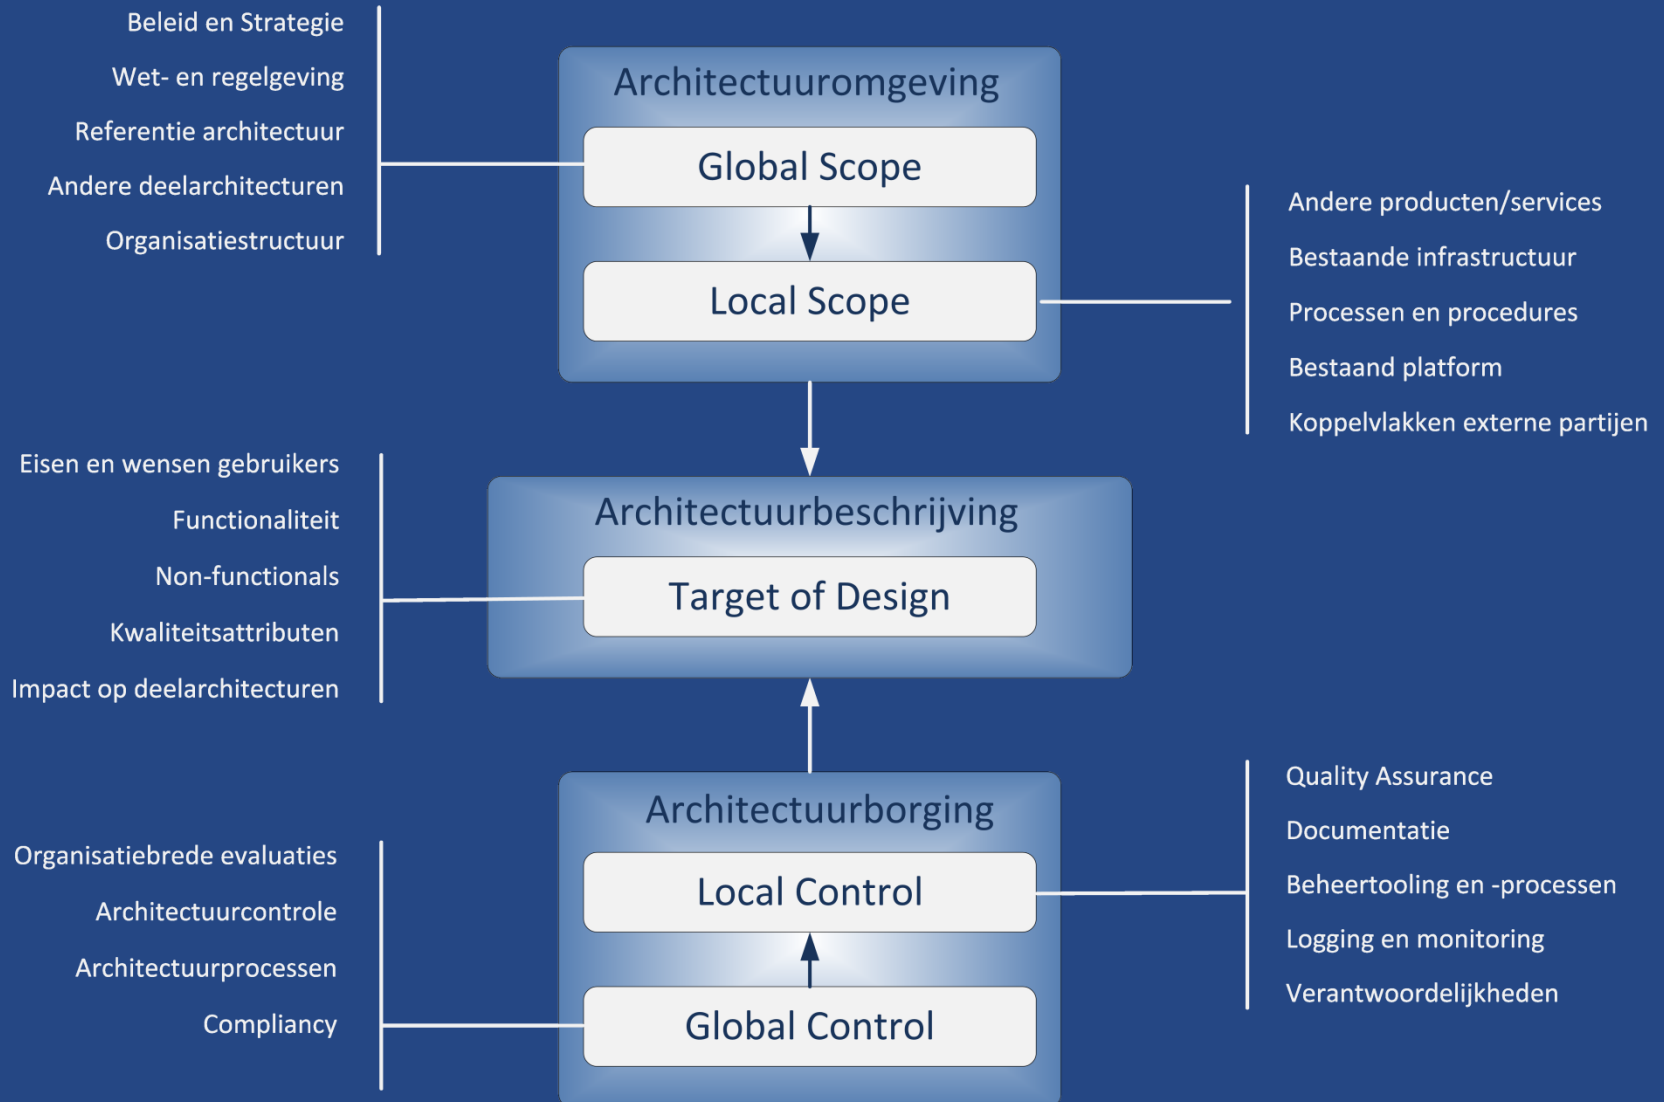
Beleid en Strategie
Wet- en regelgeving
Referentie architectuur
Andere deelarchitecturen
Organisatiestructuur

Architectuuromgeving
Global Scope
Local Scope

Andere producten/services
Bestaande infrastructuur
Processen en procedures
Bestaand platform
Koppelvlakken externe partijen

Eisen en wensen gebruikers
Functionaliteit
Non-functionals
Kwaliteitsattributen
Impact op deelarchitecturen

Architectuurbeschrijving
Target of Design

Quality Assurance
Documentatie
Beheertooling en -processen
Logging en monitoring
Verantwoordelijkheden

Architectuurborging
Local Control
Global Control

Organisatiebrede evaluaties
Architectuurcontrole
Architectuurprocessen
Compliancy